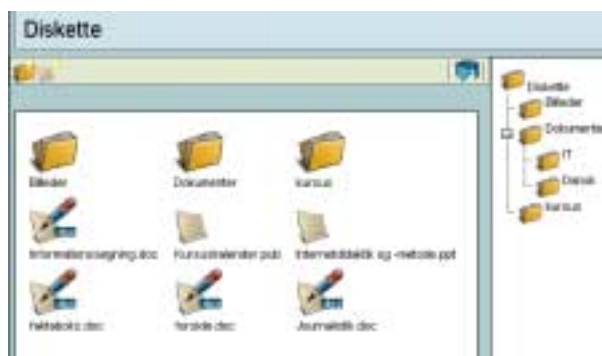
Diskette

Billeder
Dokumenter
kursus
Informationssøgning.doc
Kursuskalender.pub
Internetdidaktik og -metode.ppt
faktaboks.doc
forside.doc
Journalistik.doc

Diskette
Billeder
Dokumenter
IT
Dansk
kursus